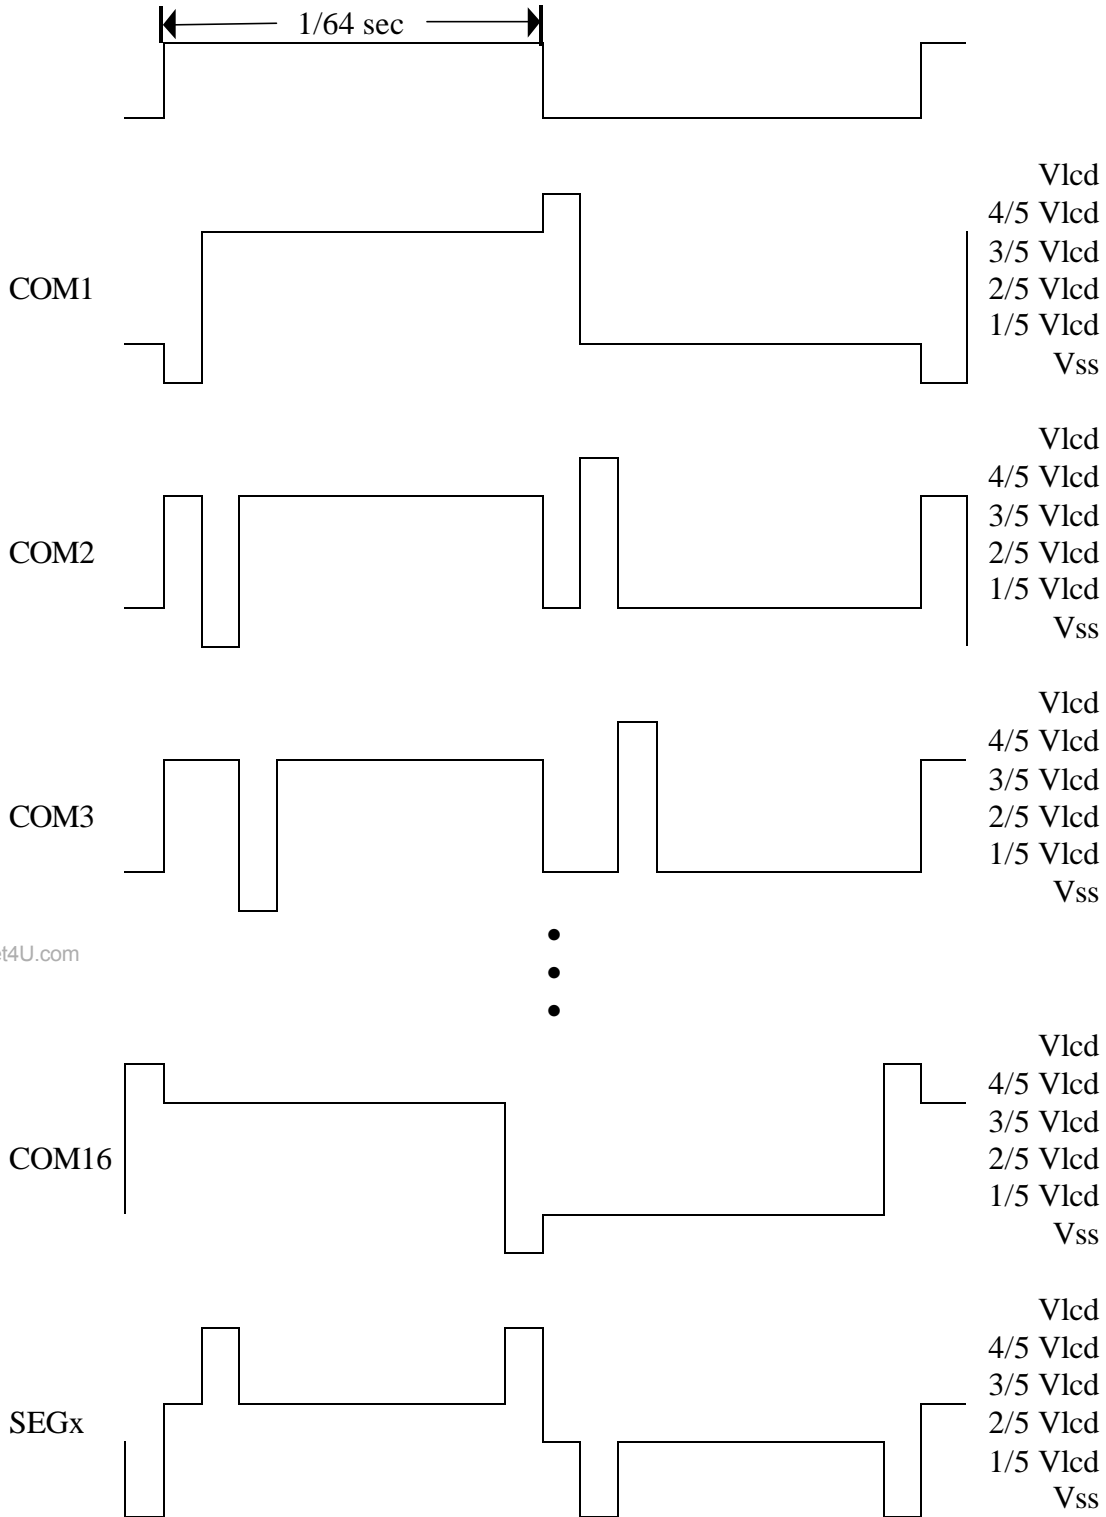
1/64 sec

COM1

Vlcd
4/5 Vlcd
3/5 Vlcd
2/5 Vlcd
1/5 Vlcd
Vss

COM2

Vlcd
4/5 Vlcd
3/5 Vlcd
2/5 Vlcd
1/5 Vlcd
Vss

COM3

Vlcd
4/5 Vlcd
3/5 Vlcd
2/5 Vlcd
1/5 Vlcd
Vss

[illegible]t4U.com

COM16

Vlcd
4/5 Vlcd
3/5 Vlcd
2/5 Vlcd
1/5 Vlcd
Vss

SEGx

Vlcd
4/5 Vlcd
3/5 Vlcd
2/5 Vlcd
1/5 Vlcd
Vss